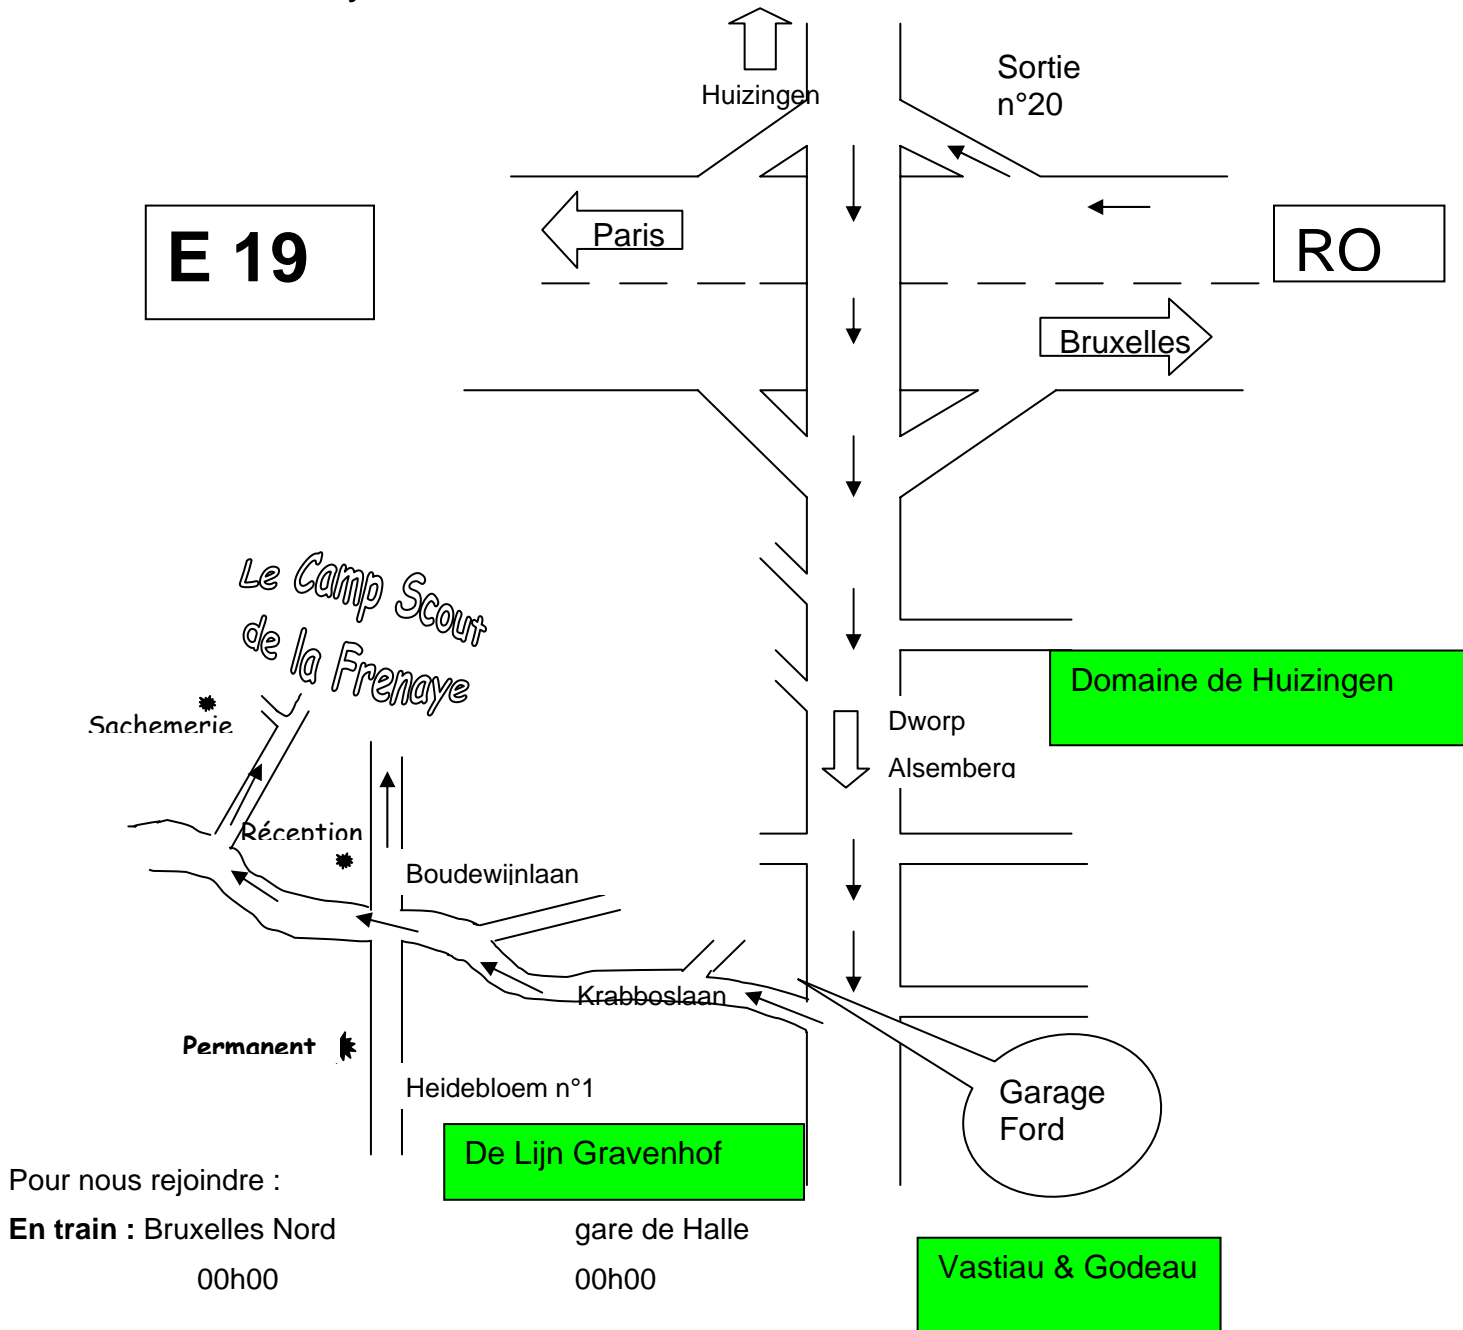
Huizingen

Sortie n°20

E 19

Paris

RO

Bruxelles

Le Camp Scout de la Frenaye

Sachemerie

Domaine de Huizingen

Dworp

Alsemberg

Réception

Boudewijnlaan

Krabboslaan

Permanent

Heidebloem n°1

Garage Ford

De Lijn Gravenhof

Pour nous rejoindre :

**En train :** Bruxelles Nord gare de Halle

00h00 00h00

Vastiau & Godeau